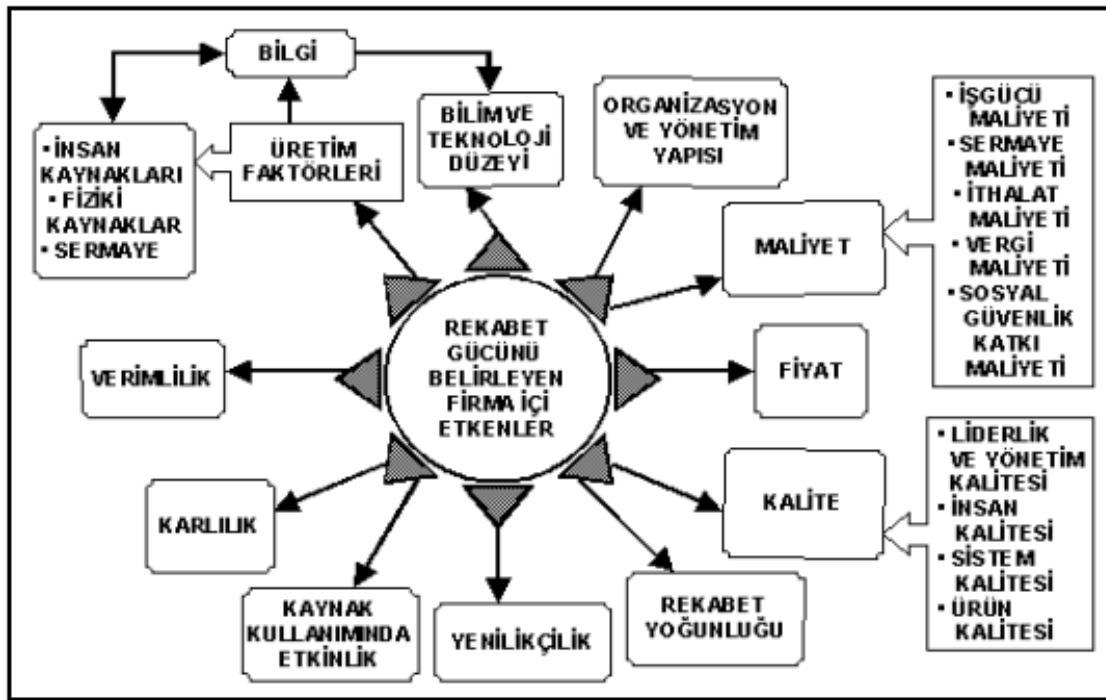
BİLGİ

• İNSAN KAYNAKLARI
• FİZİKİ KAYNAKLAR
• SERMAYE

ÜRETİM FAKTÖRLERİ

BİLİM VE TEKNOLOJİ DÜZEYİ

ORGANİZASYON VE YÖNETİM YAPISI

• İŞGÜCÜ MALİYETİ
• SERMAYE MALİYETİ
• İTHALAT MALİYETİ
• VERGİ MALİYETİ
• SOSYAL GÜVENLİK KATKI MALİYETİ

MALİYET

REKABET GÜCÜNÜ BELİRLEYEN FİRMA İÇİ ETKENLER

VERİMLİLİK

FİYAT

• LİDERLİK VE YÖNETİM KALİTESİ
• İNSAN KALİTESİ
• SİSTEM KALİTESİ
• ÜRÜN KALİTESİ

KALİTE

KARLILIK

KAYNAK KULLANIMINDA ETKİNLİK

YENİLİKÇİLİK

REKABET YOĞUNLUĞU